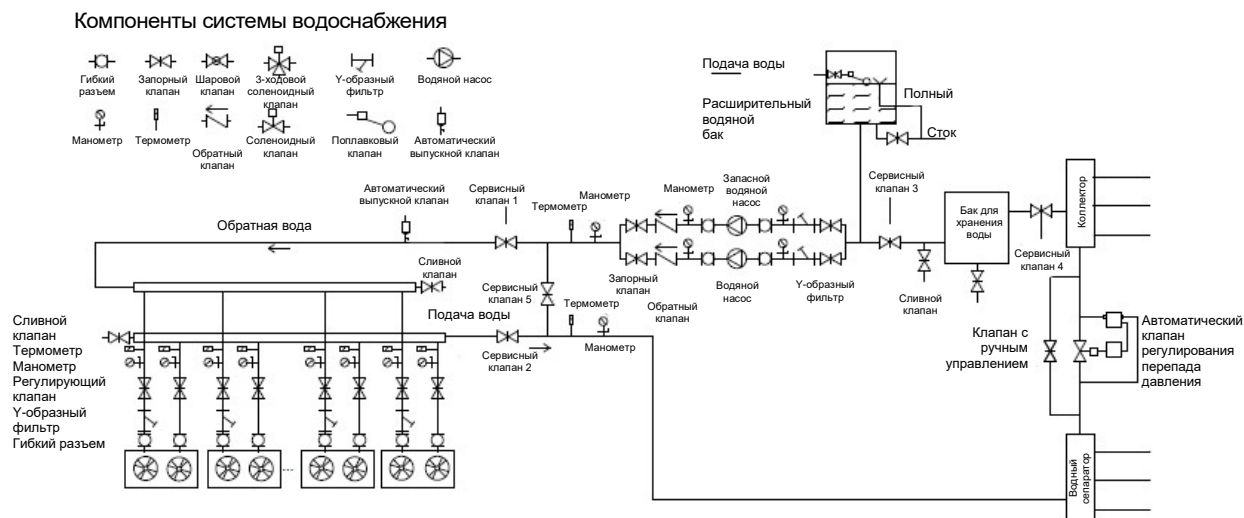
Компоненты системы водоснабжения

Гибкий разъем
Запорный клапан
Шаровой клапан
3-ходовой соленоидный клапан
Y-образный фильтр
Водяной насос
Манометр
Термометр
Обратный клапан
Соленоидный клапан
Поплавковый клапан
Автоматический выпускной клапан

Подача воды
Расширительный водяной бак
Полный
Сток

Автоматический выпускной клапан
Сервисный клапан 1
Термометр
Манометр
Манометр
Запасной водяной насос
Сервисный клапан 3
Бак для хранения воды
Коллектор
Обратная вода
Сервисный клапан 4
Сливной клапан
Сервисный клапан 5
Запорный клапан
Обратный клапан
Водяной насос
Y-образный фильтр
Сливной клапан
Термометр
Манометр
Подача воды
Сервисный клапан 2

Сливной клапан
Термометр
Манометр
Регулирующий клапан
Y-образный фильтр
Гибкий разъем

Клапан с ручным управлением
Автоматический клапан регулирования перепада давления
Водный сепаратор